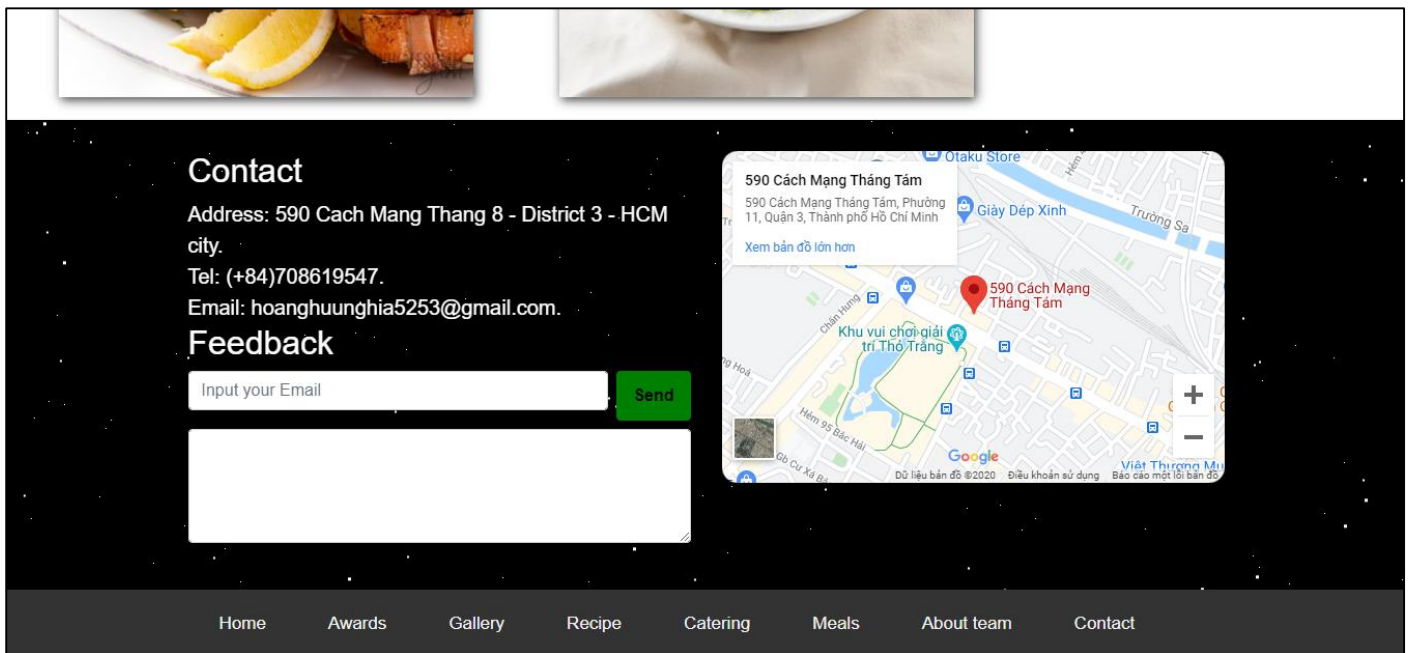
Contact

Address: 590 Cach Mang Thang 8 - District 3 - HCM city.

Tel: (+84)708619547.

Email: hoanghuunghia5253@gmail.com.

Feedback

Input your Email

Send

Otaku Store

590 Cách Mạng Tháng Tám

590 Cách Mạng Tháng Tám, Phường 11, Quận 3, Thành phố Hồ Chí Minh

Xem bản đồ lớn hơn

Giày Dép Xinh

Trường Sa

590 Cách Mạng Tháng Tám

Chấn Hưng

Khu vui chơi giải trí Thỏ Trắng

Hẻm 95 Bắc Hải

Google

Việt Thương Mu

Dữ liệu bản đồ ©2020 Điều khoản sử dụng Báo cáo một lỗi bản đồ

+

−

Home Awards Gallery Recipe Catering Meals About team Contact